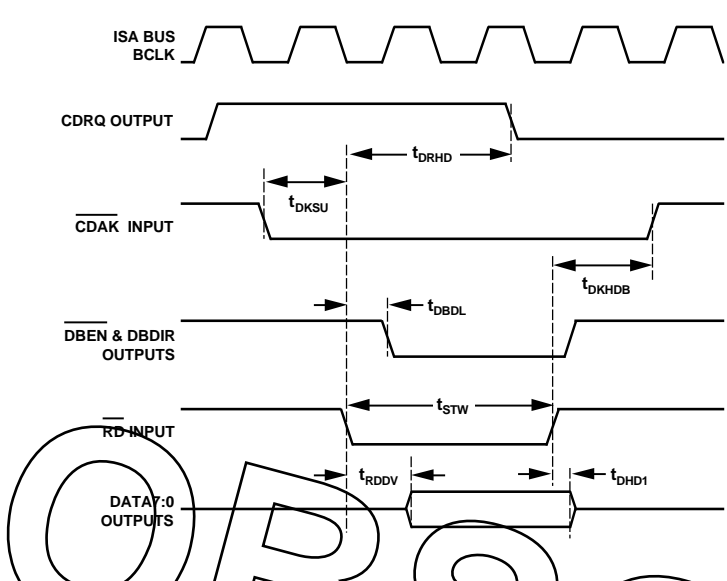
ISA BUS
BCLK

CDRQ OUTPUT

$t_{DRHD}$

$t_{DKSU}$

$\overline{CDAK}$ INPUT

$t_{DKHDB}$

$t_{DBDL}$

$\overline{DBEN}$ & DBDIR
OUTPUTS

$t_{STW}$

$\overline{RD}$ INPUT

$t_{RDDV}$

$t_{DHD1}$

DATA7:0
OUTPUTS